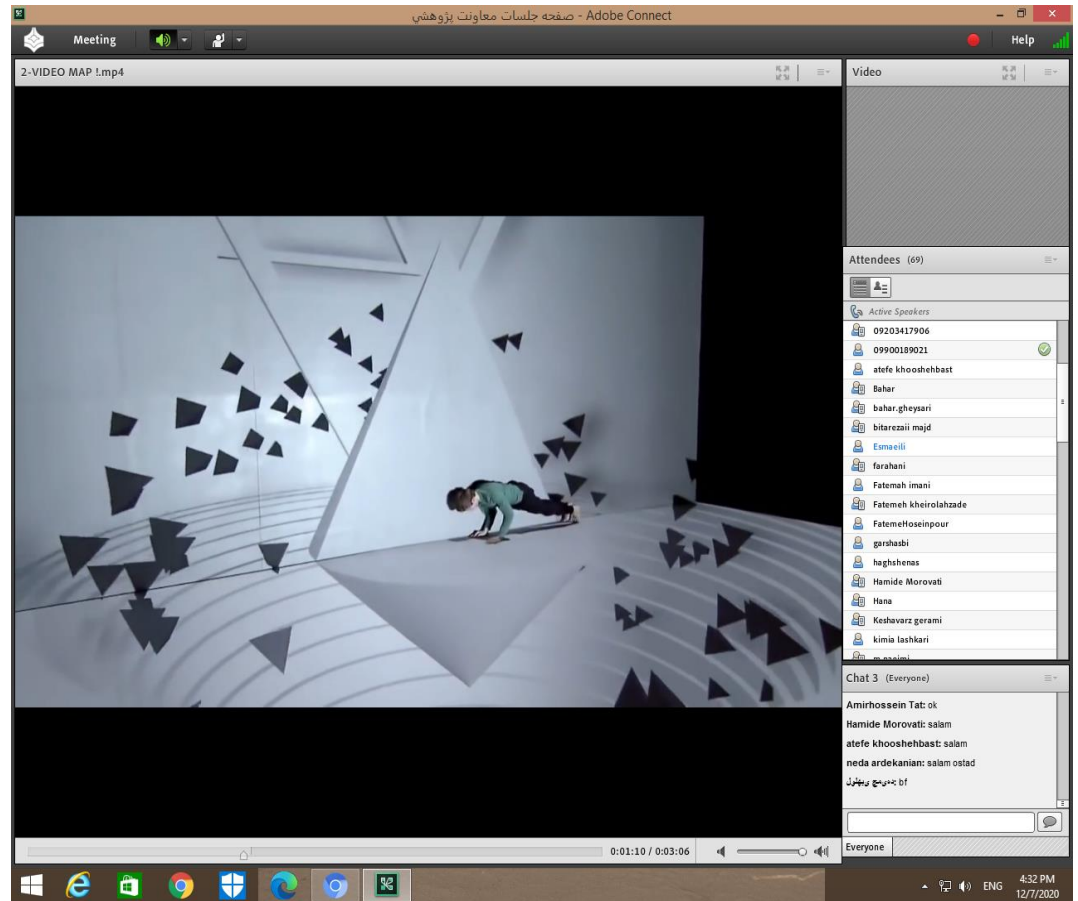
Adobe Connect - صفحه جلسات معاونت پژوهشي

Meeting

Help

2-VIDEO MAP !.mp4

Video

Attendees (69)

Active Speakers

09203417906
09900189021
atefe khooshehbast
Bahar
bahar.gheysari
bitarezaii majd
Esmaeili
farahani
Fatemah imani
Fatemeh kheirolahzade
FatemeHoseinpour
garshasbi
haghshenas
Hamide Morovati
Hana
Keshavarz gerami
kimia lashkari
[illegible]

Chat 3 (Everyone)

Amirhossein Tat: ok
Hamide Morovati: salam
atefe khooshehbast: salam
neda ardekanian: salam ostad
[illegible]: bf

Everyone

0:01:10 / 0:03:06

ENG
4:32 PM
12/7/2020